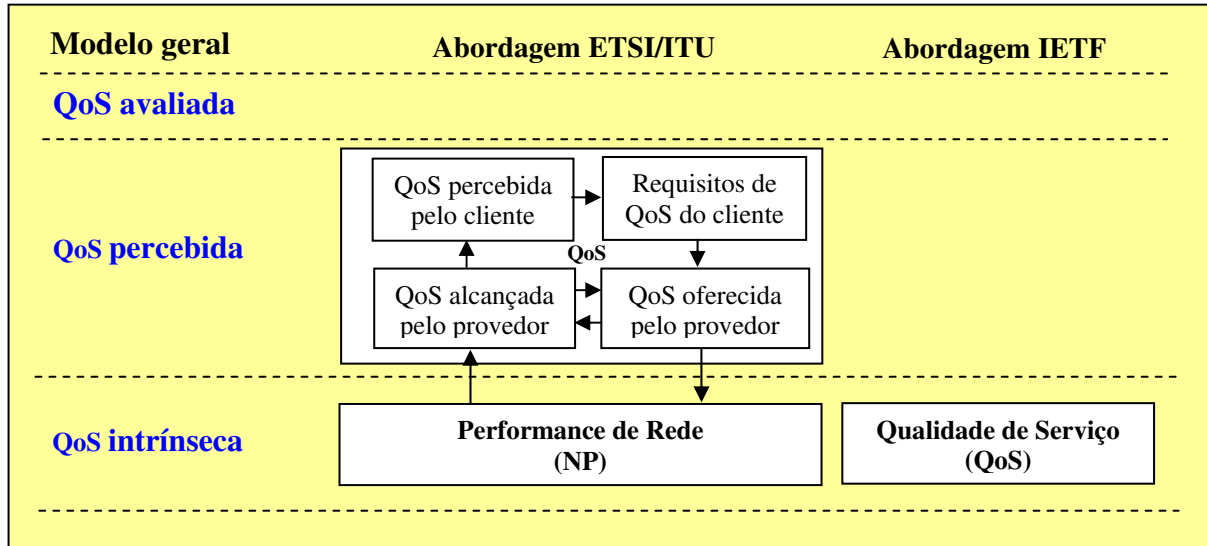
Modelo geral

Abordagem ETSI/ITU

Abordagem IETF

QoS avaliada

QoS percebida

QoS percebida pelo cliente

Requisitos de QoS do cliente

QoS

QoS alcançada pelo provedor

QoS oferecida pelo provedor

QoS intrínseca

Performance de Rede (NP)

Qualidade de Serviço (QoS)